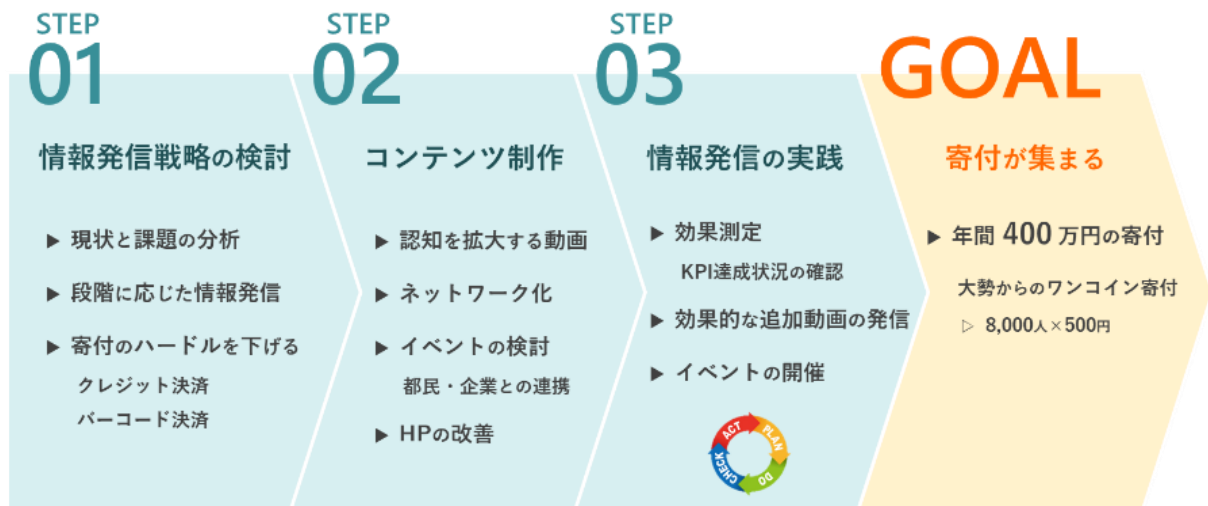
STEP
01

情報発信戦略の検討

▶ 現状と課題の分析

▶ 段階に応じた情報発信

▶ 寄付のハードルを下げる
クレジット決済
バーコード決済

STEP
02

コンテンツ制作

▶ 認知を拡大する動画

▶ ネットワーク化

▶ イベントの検討
都民・企業との連携

▶ HPの改善

STEP
03

情報発信の実践

▶ 効果測定
KPI達成状況の確認

▶ 効果的な追加動画の発信

▶ イベントの開催

ACT PLAN DO CHECK

GOAL

寄付が集まる

▶ 年間 400 万円の寄付

大勢からのワンコイン寄付
▷ 8,000人 × 500円